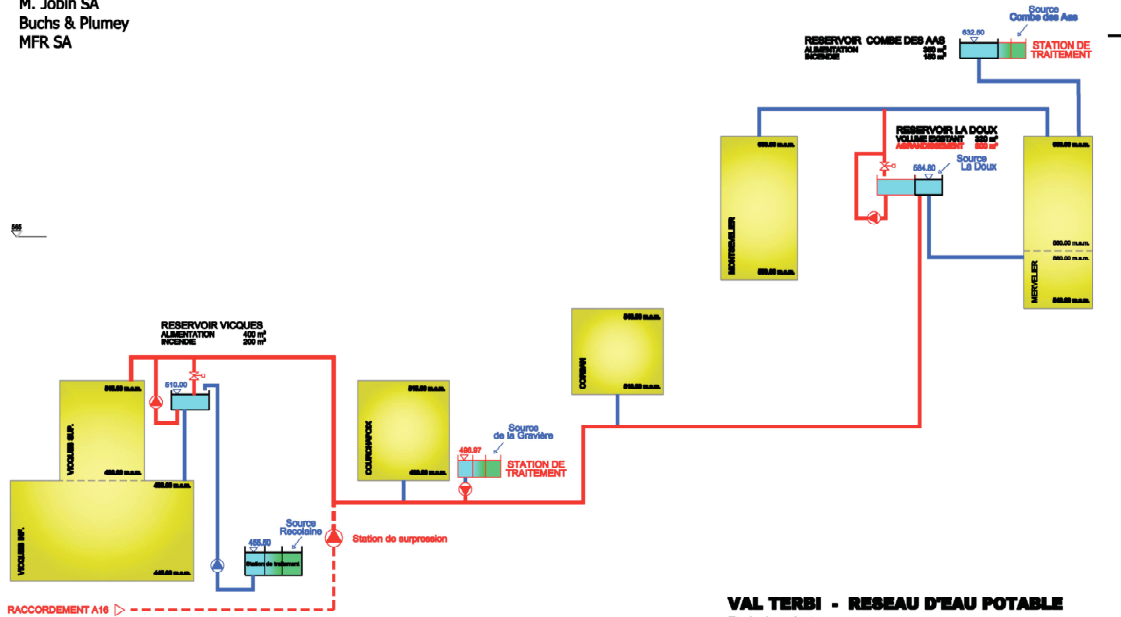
M. Jobin SA
Buchs & Plumey
MFR SA

Source
Combe des Aas
632.50
RESERVOIR COMBE DES AAS
ALIMENTATION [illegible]
INCENDIE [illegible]
STATION DE
TRAITEMENT

RESERVOIR LA DOUX
VOLUME EXISTANT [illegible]
AGRANDISSEMENT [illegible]
Source
La Doux
584.50

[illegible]
MONTSEVELIER
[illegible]

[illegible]
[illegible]
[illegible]
MERVELIER
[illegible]

585

RESERVOIR VICQUES
ALIMENTATION 400 m³
INCENDIE 200 m³
510.00
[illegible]
VICQUES SUP.
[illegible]
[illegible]
VICQUES INF.
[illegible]

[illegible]
COURCHAPOIX
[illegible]

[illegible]
CORBAN
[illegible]

Source
de la Gravière
486.97
STATION DE
TRAITEMENT

Source
Recolaine
455.50
Station de traitement

Station de surpression

RACCORDEMENT A16

VAL TERBI - RESEAU D'EAU POTABLE